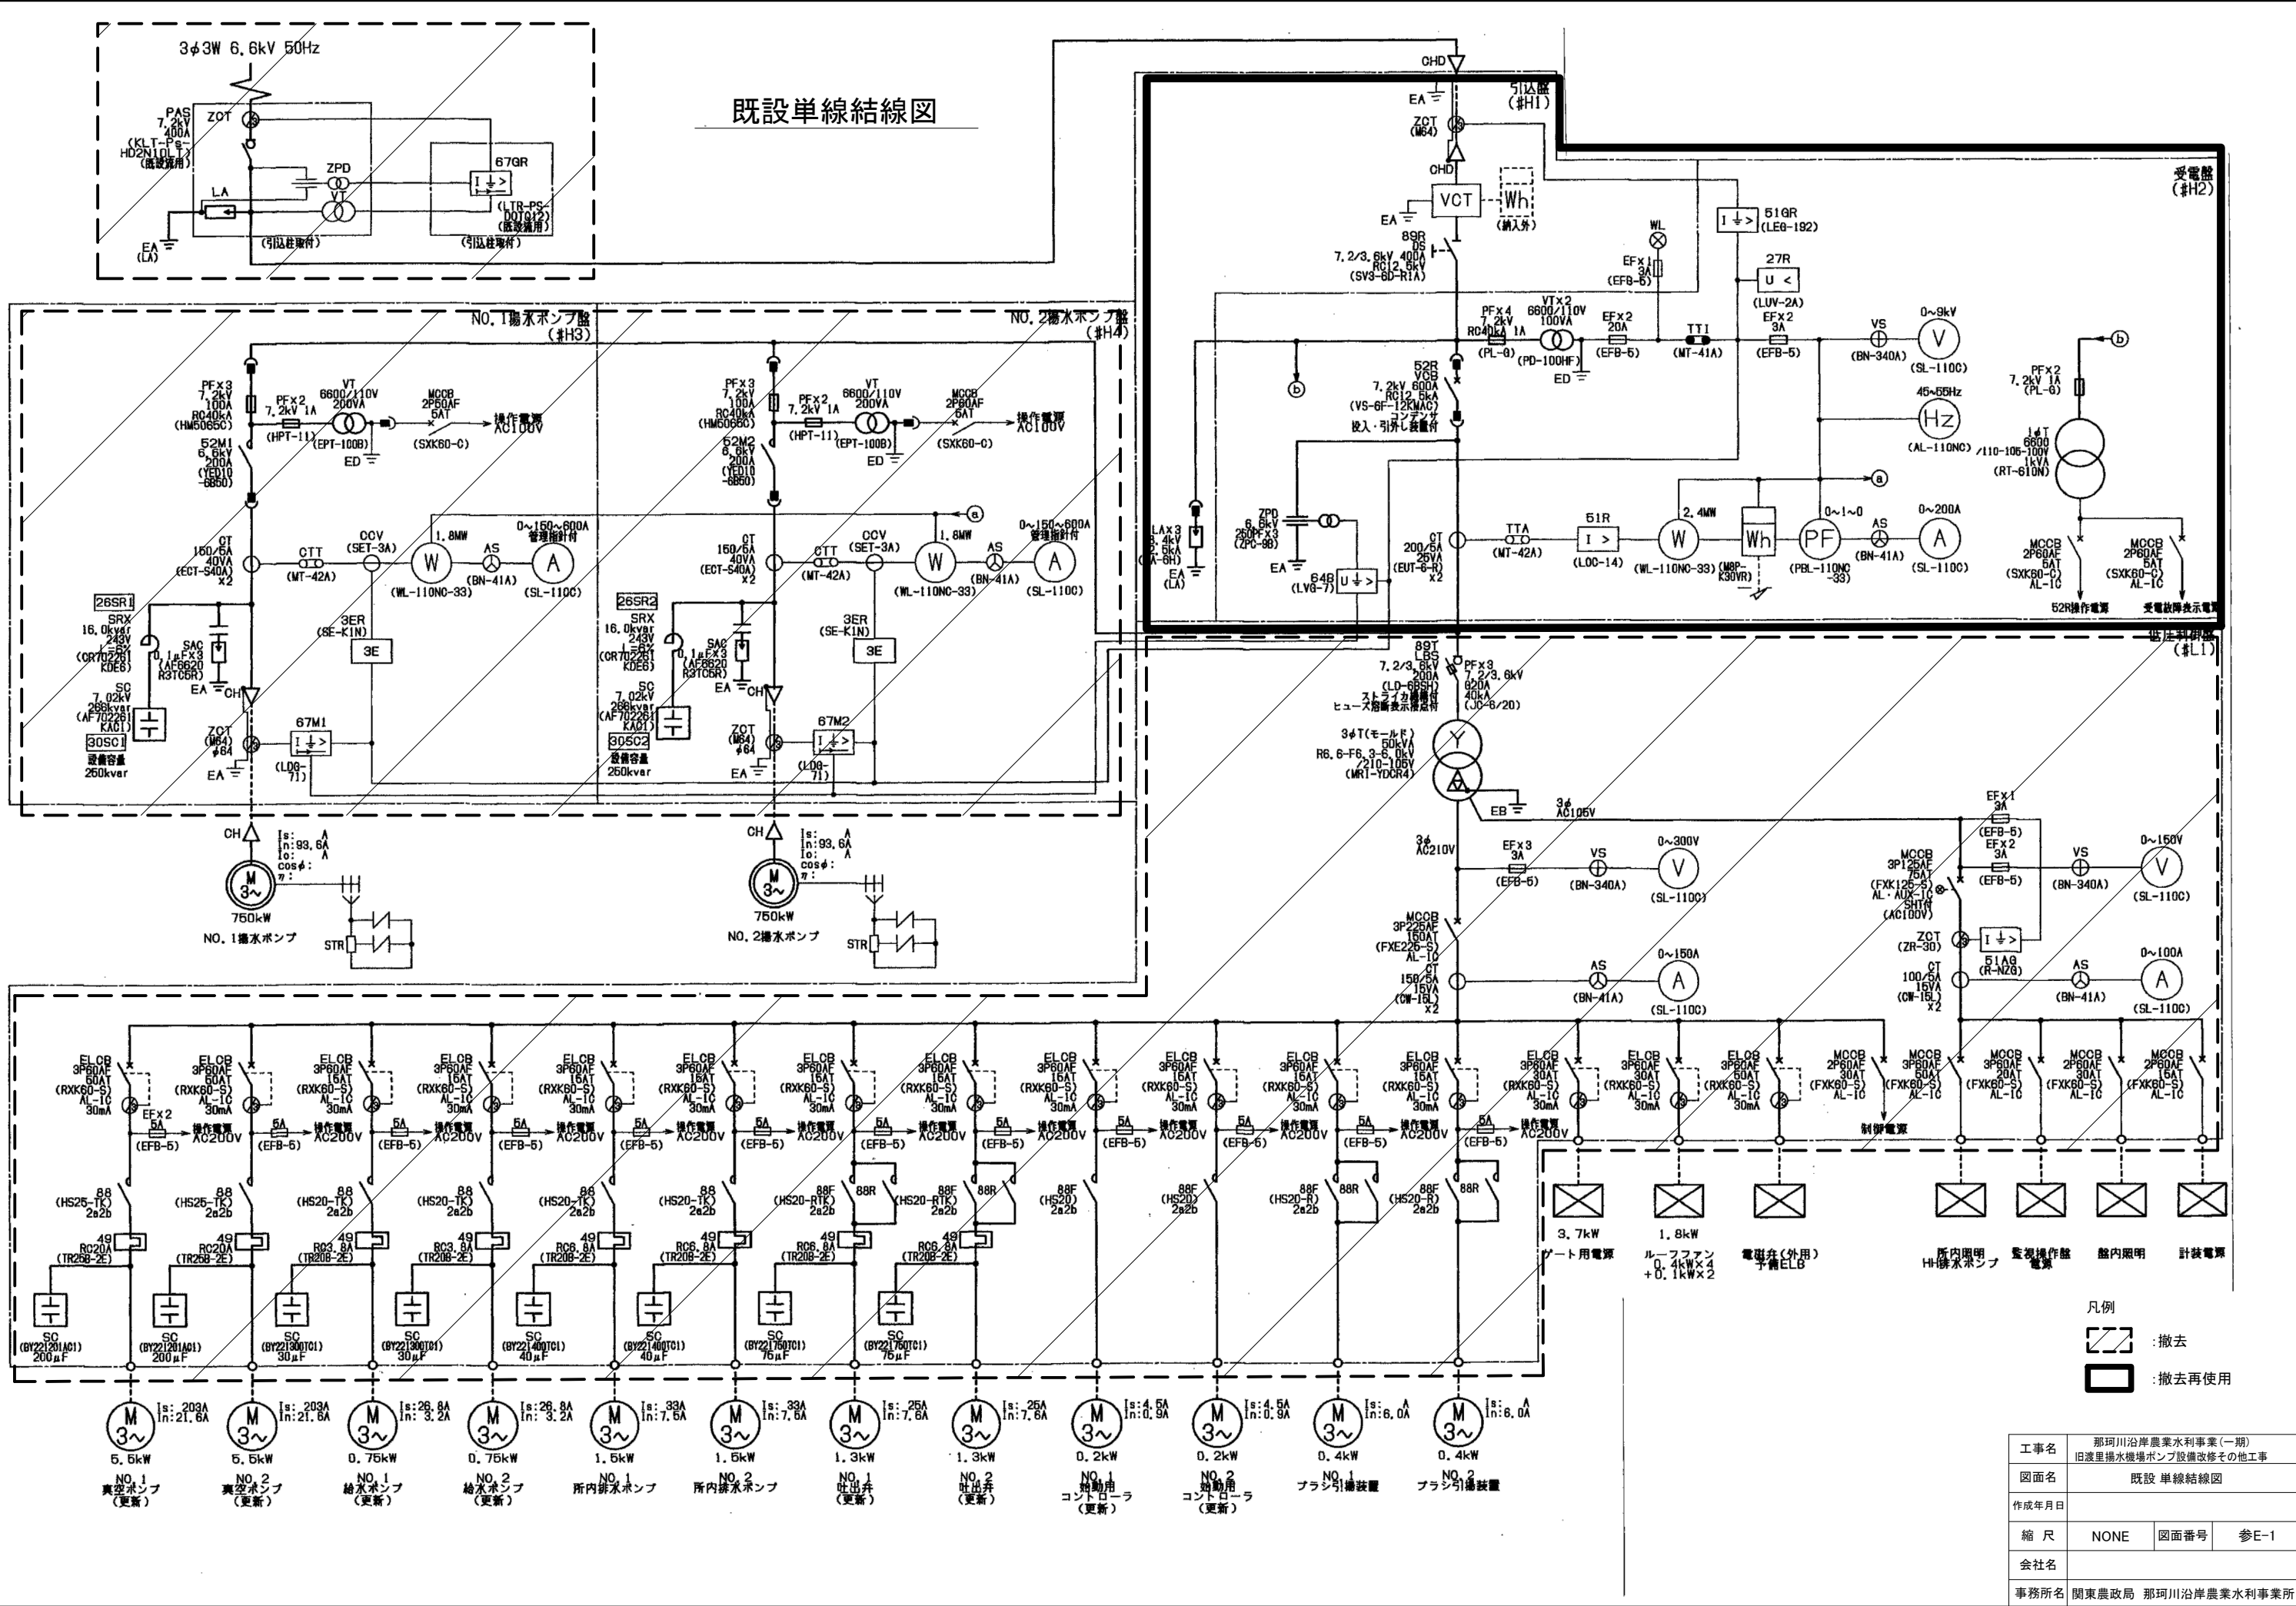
3φ3W 6.6kV 50Hz

既設単線結線図

PAS 7.2kV 400A (KLT-Ps-HD2N10LT) (既設流用)
ZCT
ZPD
VT
LA
67GR
(LTR-PS-DOTQ12) (既設流用)
EA (LA)
(引込柱取付)
(引込柱取付)

CHD
引込盤 (#H1)
EA
ZCT (M64)
CHD
VCT
Wh
(納入外)
EA
89R DS 7.2/3.6kV 400A RC12.5kV (SV3-6D-R1A)
WL
EF×1 3A (EFB-5)
51GR (LEG-192)
27R U <
(LUV-2A)
受電盤 (#H2)
PF×4 7.2kV RC40kA 1A (PL-G)
VT×2 6600/110V 100VA (PD-100HF)
ED
EF×2 20A (EFB-5)
TT1 (MT-41A)
EF×2 3A (EFB-5)
VS (BN-340A)
0~9kV V (SL-110C)
45~55Hz Hz (AL-110NC)
PF×2 7.2kV 1A (PL-G)
b
1φT 6600 /110-105-100V 1kVA (RT-610N)
52R VCB 7.2kV 600A 25V RC12.5kA (VS-6F-12KMAC) コンデンサ 投入・引外し装置付
b
a
LA×3 8.4kV 2.5kA (A-6H)
EA (LA)
ZPD 6.6kV 250PF×3 (ZPC-6B)
EA
64B U↓> (LVG-7)
CT 200/5A 25VA (EUT-6-R) ×2
TTA (MT-42A)
51R I > (LOC-14)
2.4MW W (WL-110NC-33)
Wh (M8P-K30VR)
0~1~0 PF (PBL-110NC-33)
AS (BN-41A)
0~200A A (SL-110C)
MCCB 2P60AF 5AT (SXK60-C) AL-1C
MCCB 2P60AF 5AT (SXK60-C) AL-1C
52R操作電源
受電故障表示電源

NO.1揚水ポンプ盤 (#H3)
NO.2揚水ポンプ盤 (#H4)
PF×3 7.2kV 100A RC40kA (HM5065C)
PF×2 7.2kV 1A (HPT-11)
VT 6600/110V 200VA (EPT-100B)
ED
MCCB 2P50AF 5AT (SXK60-C)
操作電源 AC100V
52M1 6.6kV 200A (YED10-6650)
CT 150/5A 40VA (ECT-S40A) ×2
CTT (MT-42A)
CCV (SET-3A)
1.8MW W (WL-110NC-33)
AS (BN-41A)
0~150~600A 管理指針付 A (SL-110C)
26SR1
SRX 16.0kvar 243V L=6% (CR70226) KDE6)
SAC 0.1μF×3 (AF6620 R3TC6R)
EA
CH
SC 7.02kV 266kvar (AF702261 KAC1)
30SC1
設備容量 250kvar
3ER (SE-K1N)
3E
ZCT (M64) φ64
EA
67M1 (LDG-71)
CH
Is: A In:93.6A Io: A cosφ: η:
M 3~
750kW
NO.1揚水ポンプ
STR

PF×3 7.2kV 100A RC40kA (HM5066C)
PF×2 7.2kV 1A (HPT-11)
VT 6600/110V 200VA (EPT-100B)
ED
MCCB 2P60AF 5AT (SXK60-C)
操作電源 AC100V
52M2 6.6kV 200A (YED10-6650)
CT 150/5A 40VA (ECT-S40A) ×2
CTT (MT-42A)
CCV (SET-3A)
1.8MW W (WL-110NC-33)
AS (BN-41A)
0~150~600A 管理指針付 A (SL-110C)
26SR2
SRX 16.0kvar 243V L=6% (CR70226) KDE6)
SAC 0.1μF×3 (AF6620 R3TC6R)
EA
CH
SC 7.02kV 266kvar (AF702261 KAC1)
30SC2
設備容量 250kvar
3ER (SE-K1N)
3E
ZCT (M64) φ64
EA
67M2 (LDG-71)
CH
Is: A In:93.6A Io: A cosφ: η:
M 3~
750kW
NO.2揚水ポンプ
STR

低圧引込盤 (#L1)
89T LBS 7.2/3.6kV 200A (LD-6BSH) ストライカ引外し ヒューズ溶断表示付
PF×3 7.2/3.6kV G20A 40kA (JC-6/20)
3φT(モールド) 50kVA R6.6-F6.3-6.0kV /210-105V (MRT-YDCR4)
EB
3φ AC105V
EF×1 3A (EFB-5)
EF×2 3A (EFB-5)
VS (BN-340A)
0~150V V (SL-110C)
3φ AC210V
EF×3 3A (EFB-5)
VS (BN-340A)
0~300V V (SL-110C)
MCCB 3P125AF 75AT (FXK125-S) AL・AUX-1C SHT付 (AC100V)
ZCT (ZR-30)
51AG (R-N2G)
MCCB 3P225AF 150AT (FXE225-S) AL-1C
CT 150/5A 15VA (CW-15L) ×2
AS (BN-41A)
0~150A A (SL-110C)
CT 100/5A 15VA (CW-15L) ×2
AS (BN-41A)
0~100A A (SL-110C)

ELCB 3P60AF 60AT (RXK60-S) AL-1C 30mA
EF×2 5A (EFB-5)
ELCB 3P60AF 60AT (RXK60-S) AL-1C 30mA
5A (EFB-5) 操作電源 AC200V
ELCB 3P60AF 15AT (RXK60-S) AL-1C 30mA
5A (EFB-5) 操作電源 AC200V
ELCB 3P60AF 15AT (RXK60-S) AL-1C 30mA
5A (EFB-5) 操作電源 AC200V
ELCB 3P60AF 15AT (RXK60-S) AL-1C 30mA
5A (EFB-5) 操作電源 AC200V
ELCB 3P60AF 15AT (RXK60-S) AL-1C 30mA
5A (EFB-5) 操作電源 AC200V
ELCB 3P60AF 15AT (RXK60-S) AL-1C 30mA
5A (EFB-5) 操作電源 AC200V
ELCB 3P60AF 15AT (RXK60-S) AL-1C 30mA
5A (EFB-5) 操作電源 AC200V
ELCB 3P60AF 15AT (RXK60-S) AL-1C 30mA
5A (EFB-5) 操作電源 AC200V
ELCB 3P60AF 15AT (RXK60-S) AL-1C 30mA
5A (EFB-5) 操作電源 AC200V
ELCB 3P60AF 15AT (RXK60-S) AL-1C 30mA
5A (EFB-5) 操作電源 AC200V
ELCB 3P60AF 15AT (RXK60-S) AL-1C 30mA
5A (EFB-5) 操作電源 AC200V
ELCB 3P60AF 30AT (RXK60-S) AL-1C 30mA
5A (EFB-5) 操作電源 AC200V
ELCB 3P60AF 30AT (RXK60-S) AL-1C 30mA
ELCB 3P60AF 60AT (RXK60-S) AL-1C 30mA
MCCB 2P60AF 30AT (FXK60-S) AL-1C
制御電源
MCCB 2P60AF 50AT (FXK60-S) AL-1C
MCCB 2P60AF 20AT (FXK60-S) AL-1C
MCCB 2P60AF 30AT (FXK60-S) AL-1C
MCCB 2P60AF 15AT (FXK60-S) AL-1C

88 (HS25-TK) 2a2b
88 (HS25-TK) 2a2b
88 (HS20-TK) 2a2b
88 (HS20-TK) 2a2b
88 (HS20-TK) 2a2b
88 (HS20-TK) 2a2b
88F (HS20-RTK) 88R
88F (HS20-RTK) 88R
88F (HS20) 2a2b
88F (HS20) 2a2b
88F (HS20-R) 88R 2a2b
88F (HS20-R) 88R 2a2b
49 RC20A (TR20B-2E)
49 RC20A (TR20B-2E)
49 RC3.8A (TR20B-2E)
49 RC3.8A (TR20B-2E)
49 RC6.8A (TR20B-2E)
49 RC6.8A (TR20B-2E)
49 RC6.8A (TR20B-2E)
49 RC6.8A (TR20B-2E)
SC (BY221201AC1) 200μF
SC (BY221201AC1) 200μF
SC (BY221300TC1) 30μF
SC (BY221300TC1) 30μF
SC (BY221400TC1) 40μF
SC (BY221400TC1) 40μF
SC (BY221750TC1) 75μF
SC (BY221750TC1) 75μF

Is:203A In:21.6A 5.5kW NO.1 真空ポンプ (更新)
Is:203A In:21.6A 5.5kW NO.2 真空ポンプ (更新)
Is:26.8A In:3.2A 0.75kW NO.1 給水ポンプ (更新)
Is:26.8A In:3.2A 0.75kW NO.2 給水ポンプ (更新)
Is:33A In:7.5A 1.5kW NO.1 所内排水ポンプ
Is:33A In:7.6A 1.5kW NO.2 所内排水ポンプ
Is:25A In:7.6A 1.3kW NO.1 吐出弁 (更新)
Is:25A In:7.6A 1.3kW NO.2 吐出弁 (更新)
Is:4.5A In:0.9A 0.2kW NO.1 始動用 コントローラ (更新)
Is:4.5A In:0.9A 0.2kW NO.2 始動用 コントローラ (更新)
Is: A In:6.0A 0.4kW NO.1 ブラシ引揚装置
Is: A In:6.0A 0.4kW NO.2 ブラシ引揚装置

3.7kW ゲート用電源
1.8kW ルーフファン 0.4kW×4 +0.1kW×2
電磁弁(外用) 予備ELB
所内照明 HH排水ポンプ
監視操作盤 電源
盤内照明
計装電源

凡例
:撤去
:撤去再使用

| 工事名 | 那珂川沿岸農業水利事業(一期) 旧渡里揚水機場ポンプ設備改修その他工事 | | |
|---|---|---|---|
| 図面名 | 既設 単線結線図 | | |
| 作成年月日 | | | |
| 縮 尺 | NONE | 図面番号 | 参E-1 |
| 会社名 | | | |
| 事務所名 | 関東農政局 那珂川沿岸農業水利事業所 | | |